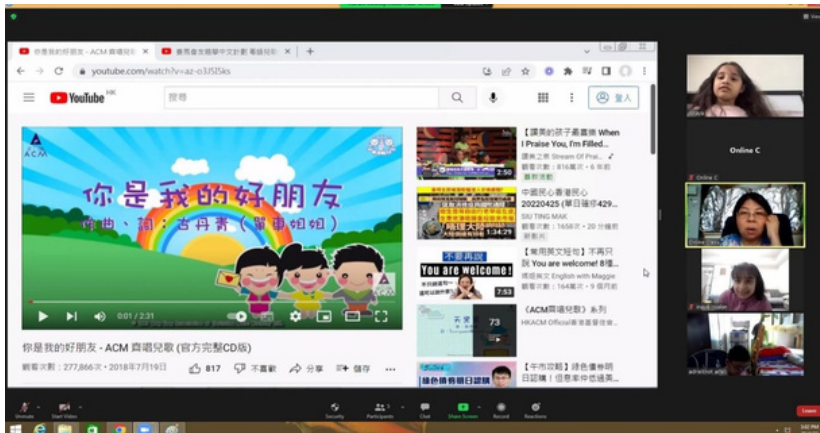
你是我的好朋友 - ACM 齊唱兒歌 ×
優秀會支援華中文計劃 粵語兒歌 ×
youtube.com/watch?v=az-o3JSISks
YouTube HK
搜尋
登入
你是我的好朋友
作曲、詞：古丹青（單車姐姐）
0:01 / 2:31
你是我的好朋友 - ACM 齊唱兒歌 (官方完整CD版)
觀看次數：277,866次 • 2018年7月19日
817
不喜歡
分享
儲存
【讚美的孩子最喜樂 When I Praise You, I'm Filled...
讚美之泉 Stream Of Prai...
觀看次數：816萬次 • 6 年前
2:50
中國民心善漫民心 20220425 (華日隨你429...
SIU TING MAK
觀看次數：1658次 • 20 分鐘前
1:34:29
【實用英文短句】不再只說 You are welcome! 8種...
講媽英文 English with Maggie
觀看次數：164萬次 • 9 個月前
不要再說
You are welcome!
7:53
《ACM齊唱兒歌》系列
HKACM Official兒童福音
73
【午市攻略】綠色優惠明日認購！
Online C
Unmute
Start Video
Security
Participants
Chat
Share Screen
Record
Reactions